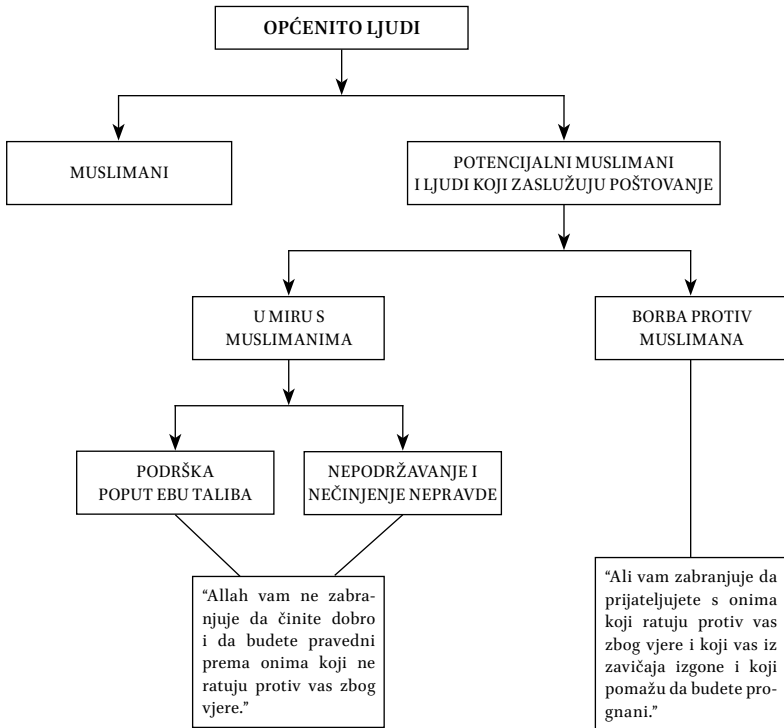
OPĆENITO LJUDI

MUSLIMANI

POTENCIJALNI MUSLIMANI I LJUDI KOJI ZASLUŽUJU POŠTOVANJE

U MIRU S MUSLIMANIMA

BORBA PROTIV MUSLIMANA

PODRŠKA POPUT EBU TALIBA

NEPODRŽAVANJE I NEČINJENJE NEPRAVDE

"Allah vam ne zabranjuje da činite dobro i da budete pravedni prema onima koji ne ratuju protiv vas zbog vjere."

"Ali vam zabranjuje da prijateljujete s onima koji ratuju protiv vas zbog vjere i koji vas iz zavičaja izgone i koji pomažu da budete prognani."